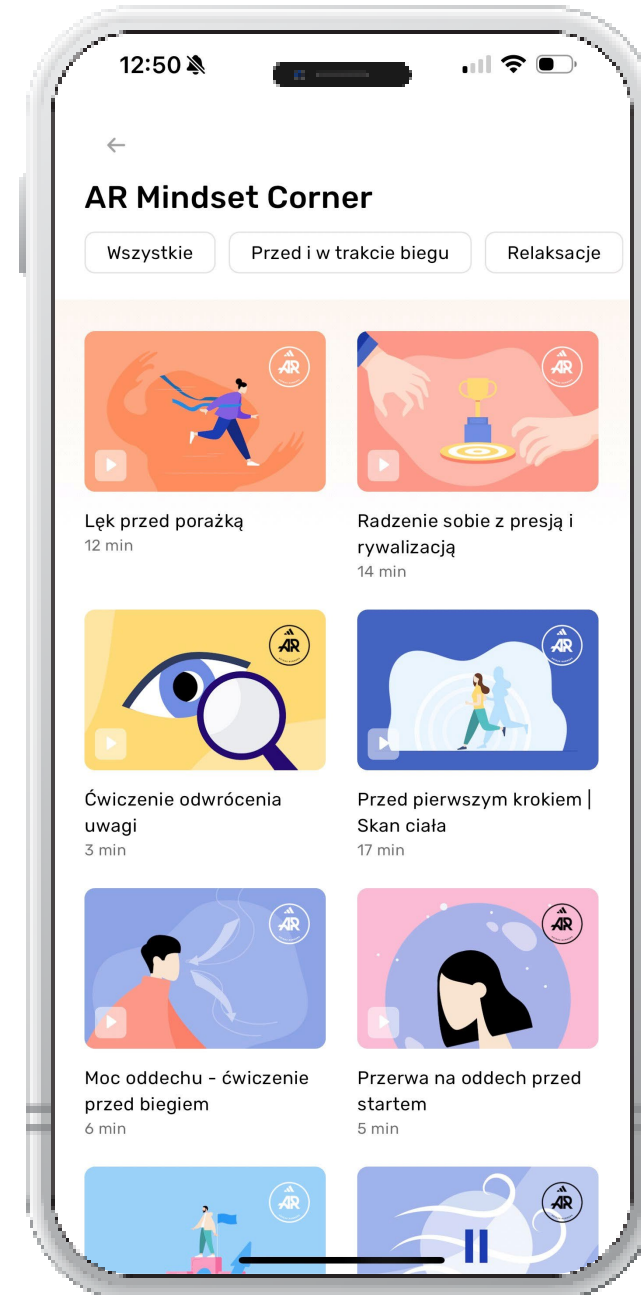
12:50

AR Mindset Corner

Wszystkie

Przed i w trakcie biegu

Relaksacje

AR

Lęk przed porażką
12 min

AR

Radzenie sobie z presją i rywalizacją
14 min

AR

Ćwiczenie odwrócenia uwagi
3 min

AR

Przed pierwszym krokiem | Skan ciała
17 min

AR

Moc oddechu - ćwiczenie przed biegiem
6 min

AR

Przerwa na oddech przed startem
5 min

AR

AR